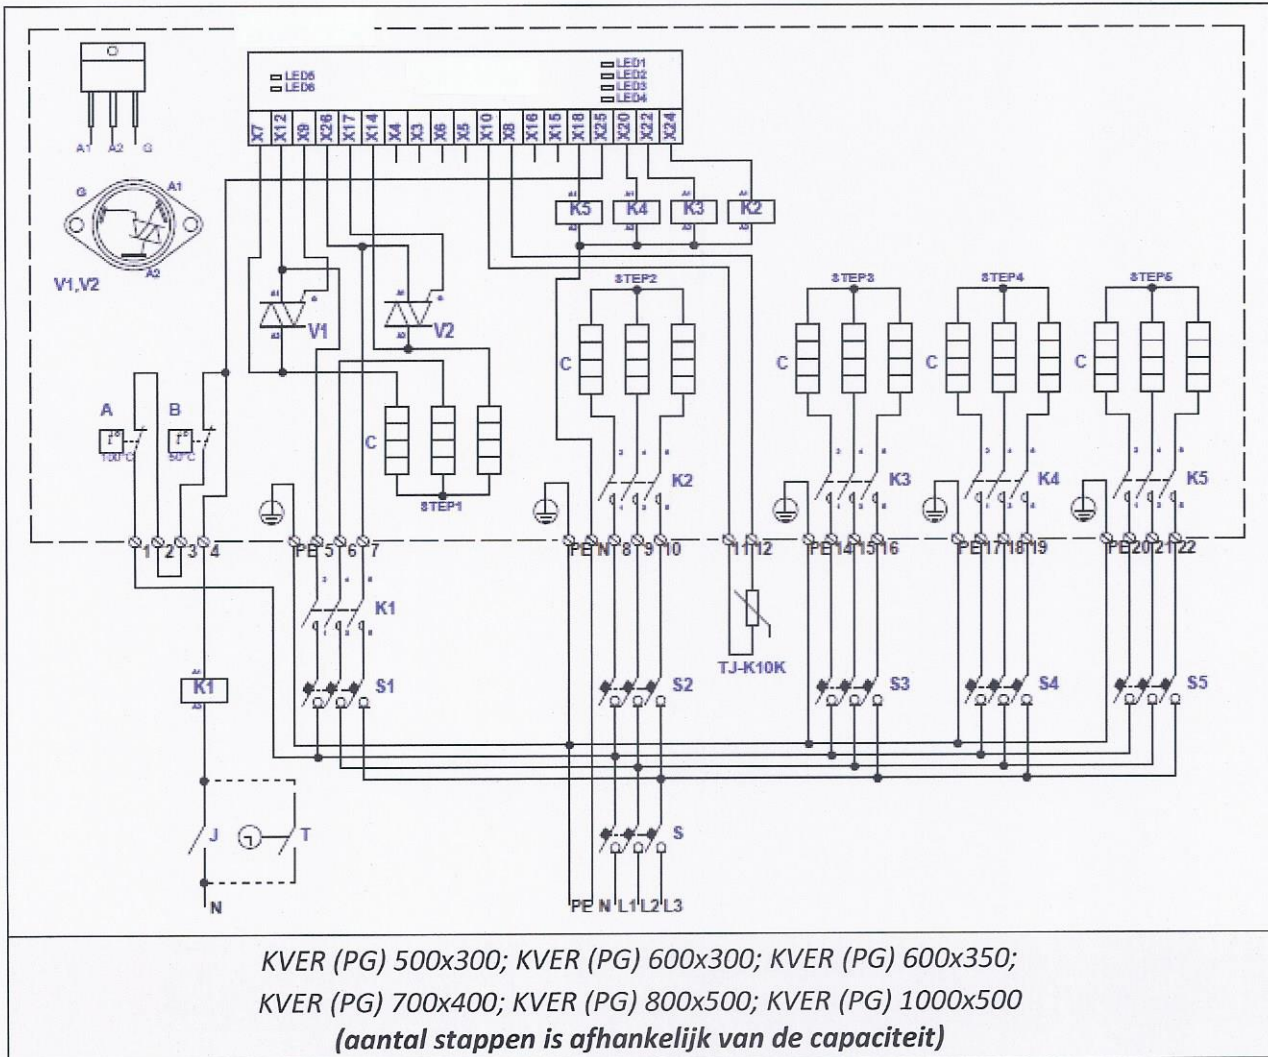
A1 A2 G

G A1 A2

V1,V2

LED5 LED6

LED1 LED2 LED3 LED4

X7 X12 X9 X26 X17 X14 X4 X3 X6 X5 X10 X8 X16 X15 X18 X25 X20 X22 X24

K5 K4 K3 K2

V1 V2

C

STEP1

STEP2

STEP3

STEP4

STEP5

C C C C

K2 K3 K4 K5

A B

100°C 50°C

1 2 3 4 PE 5 6 7 PE N 8 9 10 11 12 PE 14 15 16 PE 17 18 19 PE 20 21 22

K1

TJ-K10K

K1

S1 S2 S3 S4 S5

J T

S

N

PE N L1 L2 L3

KVER (PG) 500x300; KVER (PG) 600x300; KVER (PG) 600x350;
KVER (PG) 700x400; KVER (PG) 800x500; KVER (PG) 1000x500
(aantal stappen is afhankelijk van de capaciteit)